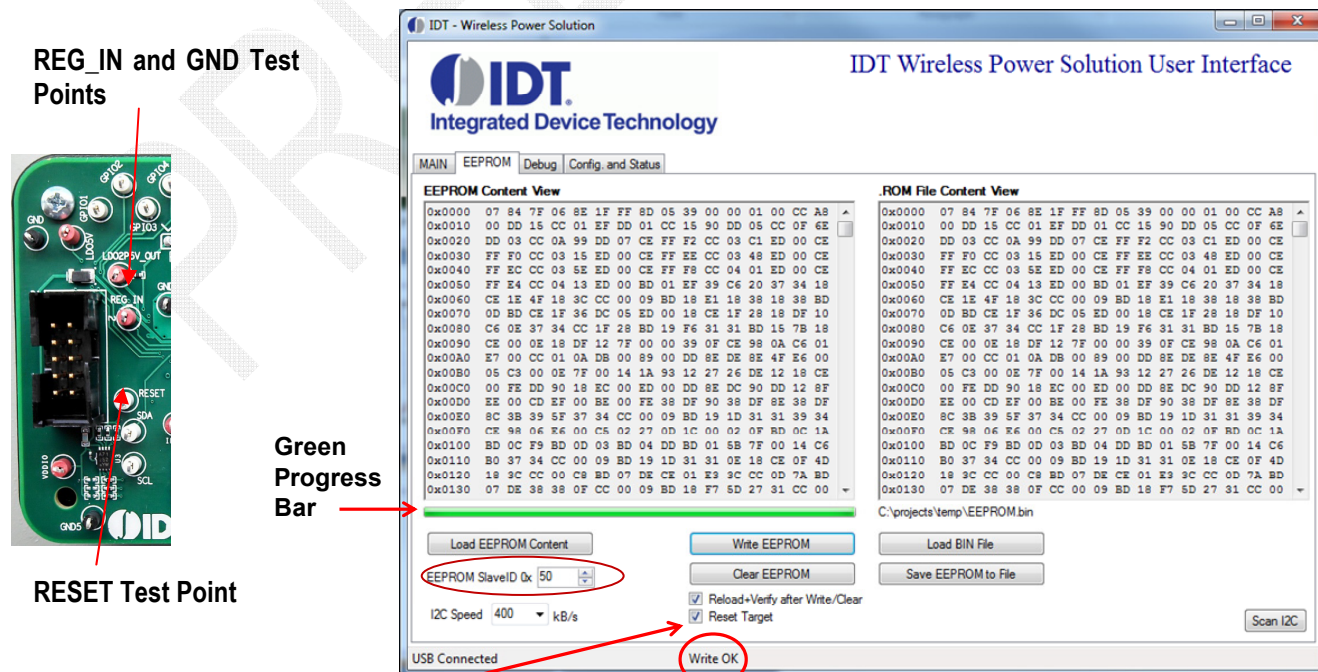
REG_IN and GND Test Points

GPIO2 GPIO4 GND GPIO1 GPIO3 LDO5V LDO2P5V_OUT REG_IN RESET SDA VDDIO SCL GND5 IDT

RESET Test Point

Green Progress Bar

IDT - Wireless Power Solution

IDT
Integrated Device Technology

IDT Wireless Power Solution User Interface

MAIN | EEPROM | Debug | Config. and Status

EEPROM Content View

0x0000 07 84 7F 06 8E 1F FF 8D 05 39 00 00 01 00 CC A8
0x0010 00 DD 15 CC 01 EF DD 01 CC 15 90 DD 05 CC 0F 6E
0x0020 DD 03 CC 0A 99 DD 07 CE FF F2 CC 03 C1 ED 00 CE
0x0030 FF F0 CC 03 15 ED 00 CE FF EE CC 03 48 ED 00 CE
0x0040 FF EC CC 03 5E ED 00 CE FF F8 CC 04 01 ED 00 CE
0x0050 FF E4 CC 04 13 ED 00 BD 01 EF 39 C6 20 37 34 18
0x0060 CE 1E 4F 18 3C CC 00 09 BD 18 E1 18 38 18 38 BD
0x0070 0D BD CE 1F 36 DC 05 ED 00 18 CE 1F 28 18 DF 10
0x0080 C6 0E 37 34 CC 1F 28 BD 19 F6 31 31 BD 15 7B 18
0x0090 CE 00 0E 18 DF 12 7F 00 00 39 0F CE 98 0A C6 01
0x00A0 E7 00 CC 01 0A DB 00 89 00 DD 8E DE 8E 4F E6 00
0x00B0 05 C3 00 0E 7F 00 14 1A 93 12 27 26 DE 12 18 CE
0x00C0 00 FE DD 90 18 EC 00 ED 00 DD 8E DC 90 DD 12 8F
0x00D0 EE 00 CD EF 00 BE 00 FE 38 DF 90 38 DF 8E 38 DF
0x00E0 8C 3B 39 5F 37 34 CC 00 09 BD 19 1D 31 31 39 34
0x00F0 CE 98 06 E6 00 C5 02 27 0D 1C 00 02 0F BD 0C 1A
0x0100 BD 0C F9 BD 0D 03 BD 04 DD BD 01 5B 7F 00 14 C6
0x0110 B0 37 34 CC 00 09 BD 19 1D 31 31 0E 18 CE 0F 4D
0x0120 18 3C CC 00 C8 BD 07 DE CE 01 E3 3C CC 0D 7A BD
0x0130 07 DE 38 38 0F CC 00 09 BD 18 F7 5D 27 31 CC 00

.ROM File Content View

0x0000 07 84 7F 06 8E 1F FF 8D 05 39 00 00 01 00 CC A8
0x0010 00 DD 15 CC 01 EF DD 01 CC 15 90 DD 05 CC 0F 6E
0x0020 DD 03 CC 0A 99 DD 07 CE FF F2 CC 03 C1 ED 00 CE
0x0030 FF F0 CC 03 15 ED 00 CE FF EE CC 03 48 ED 00 CE
0x0040 FF EC CC 03 5E ED 00 CE FF F8 CC 04 01 ED 00 CE
0x0050 FF E4 CC 04 13 ED 00 BD 01 EF 39 C6 20 37 34 18
0x0060 CE 1E 4F 18 3C CC 00 09 BD 18 E1 18 38 18 38 BD
0x0070 0D BD CE 1F 36 DC 05 ED 00 18 CE 1F 28 18 DF 10
0x0080 C6 0E 37 34 CC 1F 28 BD 19 F6 31 31 BD 15 7B 18
0x0090 CE 00 0E 18 DF 12 7F 00 00 39 0F CE 98 0A C6 01
0x00A0 E7 00 CC 01 0A DB 00 89 00 DD 8E DE 8E 4F E6 00
0x00B0 05 C3 00 0E 7F 00 14 1A 93 12 27 26 DE 12 18 CE
0x00C0 00 FE DD 90 18 EC 00 ED 00 DD 8E DC 90 DD 12 8F
0x00D0 EE 00 CD EF 00 BE 00 FE 38 DF 90 38 DF 8E 38 DF
0x00E0 8C 3B 39 5F 37 34 CC 00 09 BD 19 1D 31 31 39 34
0x00F0 CE 98 06 E6 00 C5 02 27 0D 1C 00 02 0F BD 0C 1A
0x0100 BD 0C F9 BD 0D 03 BD 04 DD BD 01 5B 7F 00 14 C6
0x0110 B0 37 34 CC 00 09 BD 19 1D 31 31 0E 18 CE 0F 4D
0x0120 18 3C CC 00 C8 BD 07 DE CE 01 E3 3C CC 0D 7A BD
0x0130 07 DE 38 38 0F CC 00 09 BD 18 F7 5D 27 31 CC 00

C:\projects\temp\EEPROM.bin

Load EEPROM Content
Write EEPROM
Load BIN File
EEPROM SlaveID 0x 50
Clear EEPROM
Save EEPROM to File
Reload+Verify after Write/Clear
I2C Speed 400 kB/s
Reset Target
Scan I2C

USB Connected
Write OK